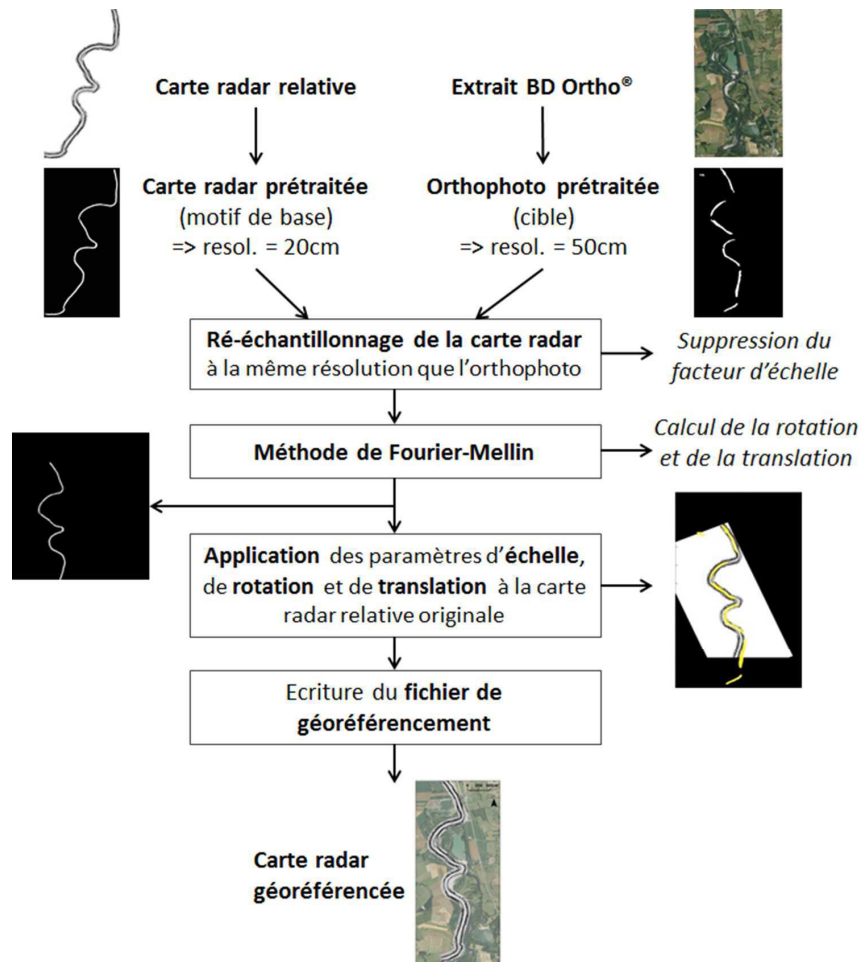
Carte radar relative

Extrait BD Ortho®

Carte radar prétraitée
(motif de base)
=> resol. = 20cm

Orthophoto prétraitée
(cible)
=> resol. = 50cm

Ré-échantillonnage de la carte radar
à la même résolution que l'orthophoto

Suppression du facteur d'échelle

Méthode de Fourier-Mellin

Calcul de la rotation et de la translation

Application des paramètres d'échelle, de rotation et de translation à la carte radar relative originale

Ecriture du fichier de géoréférencement

Carte radar géoréférencée